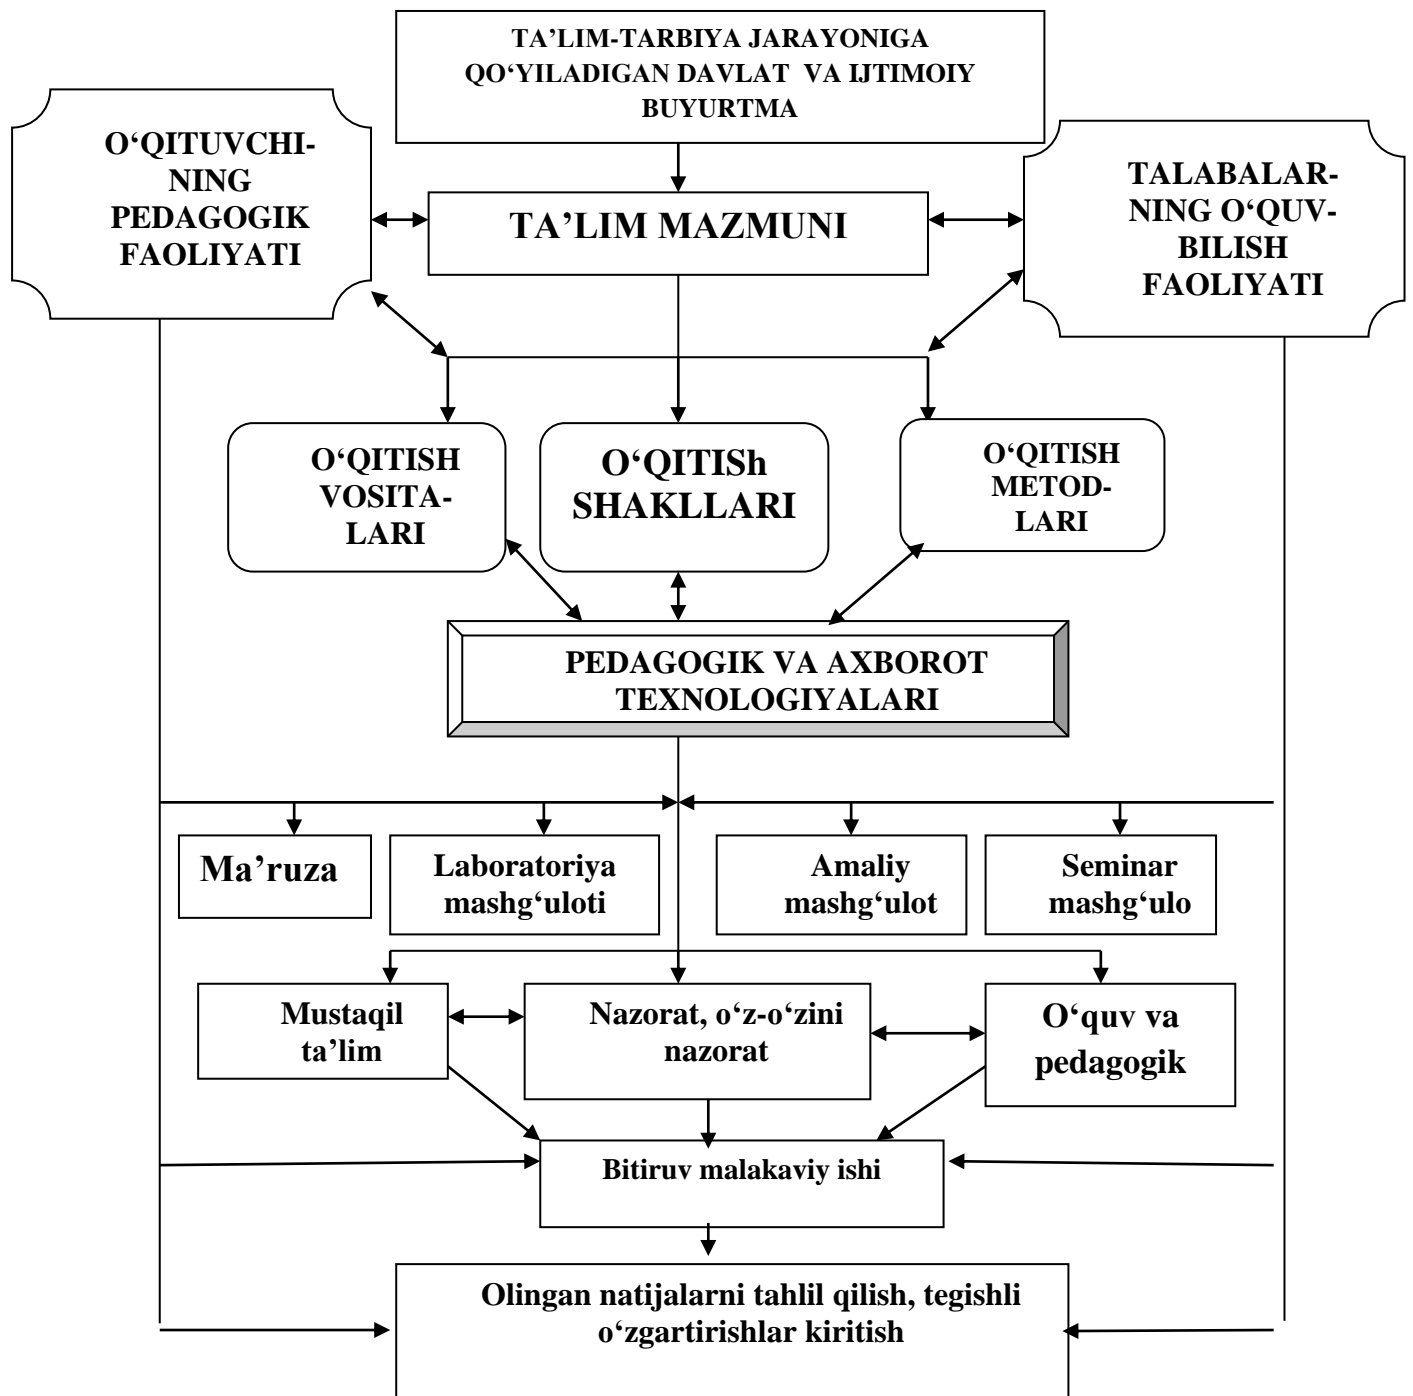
TA’LIM-TARBIYA JARAYONIGA QO‘YILADIGAN DAVLAT VA IJTIMOIY BUYURTMA

O‘QITUVCHINING PEDAGOGIK FAOLIYATI

TA’LIM MAZMUNI

TALABALARNING O‘QUV-BILISH FAOLIYATI

O‘QITISH VOSITALARI

O‘QITISh SHAKLLARI

O‘QITISH METODLARI

PEDAGOGIK VA AXBOROT TEXNOLOGIYALARI

Ma’ruza

Laboratoriya mashg‘uloti

Amaliy mashg‘ulot

Seminar mashg‘ulo

Mustaqil ta’lim

Nazorat, o‘z-o‘zini nazorat

O‘quv va pedagogik

Bitiruv malakaviy ishi

Olingan natijalarni tahlil qilish, tegishli o‘zgartirishlar kiritish